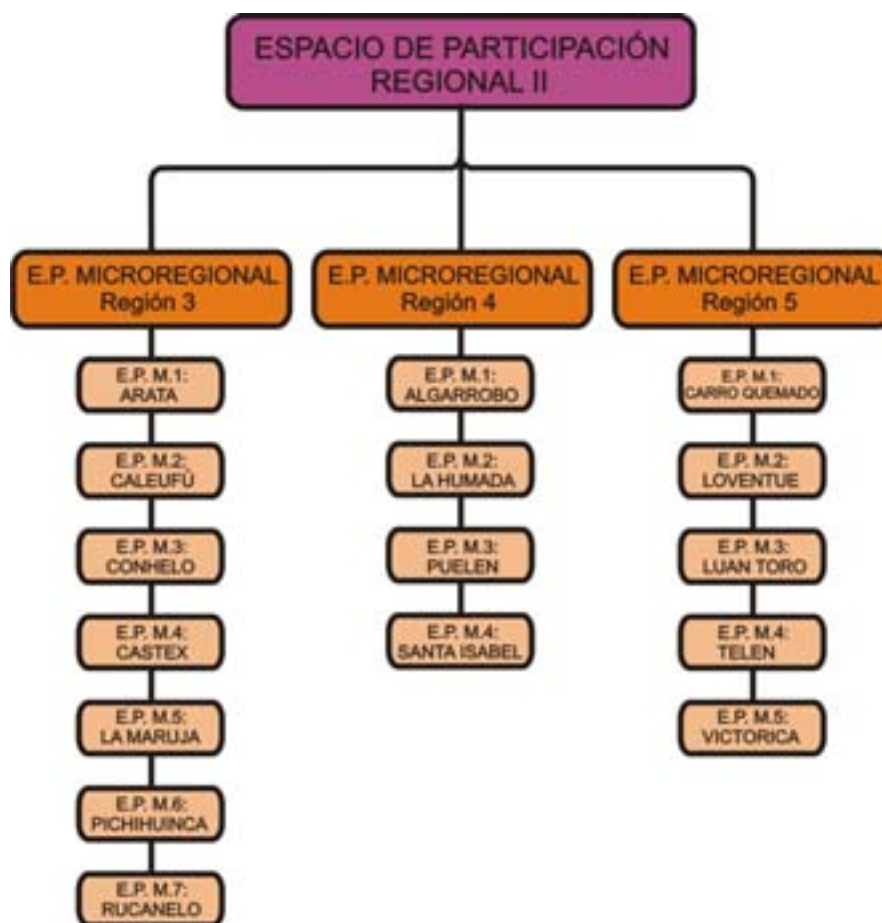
ESPACIO DE PARTICIPACIÓN REGIONAL II

E.P. MICROREGIONAL
Región 3

E.P. M.1:
ARATA

E.P. M.2:
CALEUFÚ

E.P. M.3:
CONHELO

E.P. M.4:
CASTEX

E.P. M.5:
LA MARUJA

E.P. M.6:
PICHIHUINCA

E.P. M.7:
RUCANELO

E.P. MICROREGIONAL
Región 4

E.P. M.1:
ALGARROBO

E.P. M.2:
LA HUMADA

E.P. M.3:
PUELEN

E.P. M.4:
SANTA ISABEL

E.P. MICROREGIONAL
Región 5

E.P. M.1:
CARRO QUEMADO

E.P. M.2:
LOVENTUE

E.P. M.3:
LUAN TORO

E.P. M.4:
TELEN

E.P. M.5:
VICTORICA